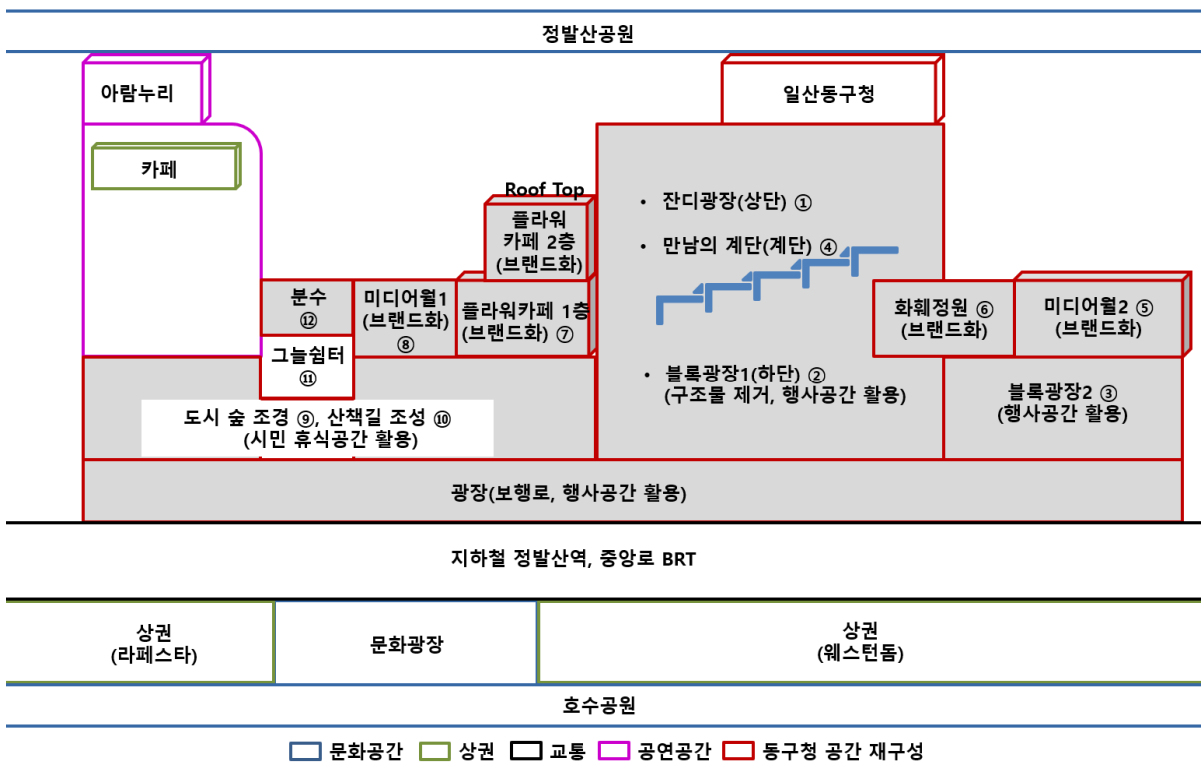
정발산공원

아람누리

카페

일산동구청

Roof Top

플라워
카페 2층
(브랜드화)

• 잔디광장(상단) ①

• 만남의 계단(계단) ④

분수
⑫

미디어월1
(브랜드화)
⑧

플라워카페 1층
(브랜드화) ⑦

화훼정원 ⑥
(브랜드화)

미디어월2 ⑤
(브랜드화)

그늘쉼터
⑪

• 블록광장1(하단) ②
(구조물 제거, 행사공간 활용)

블록광장2 ③
(행사공간 활용)

도시 숲 조경 ⑨, 산책길 조성 ⑩
(시민 휴식공간 활용)

광장(보행로, 행사공간 활용)

지하철 정발산역, 중앙로 BRT

| 상권 (라페스타) | 문화광장 | 상권 (웨스턴돔) |
|---|---|---|

호수공원

문화공간 상권 교통 공연공간 동구청 공간 재구성